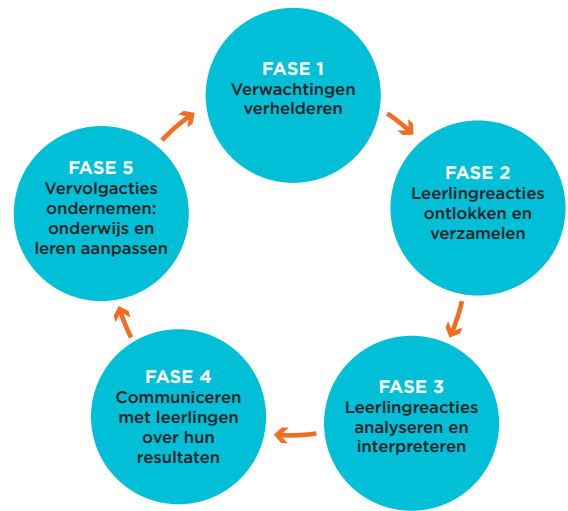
FASE 1
Verwachtingen verhelderen

FASE 2
Leerlingreacties ontlokken en verzamelen

FASE 3
Leerlingreacties analyseren en interpreteren

FASE 4
Communiceren met leerlingen over hun resultaten

FASE 5
Vervolgacties ondernemen: onderwijs en leren aanpassen